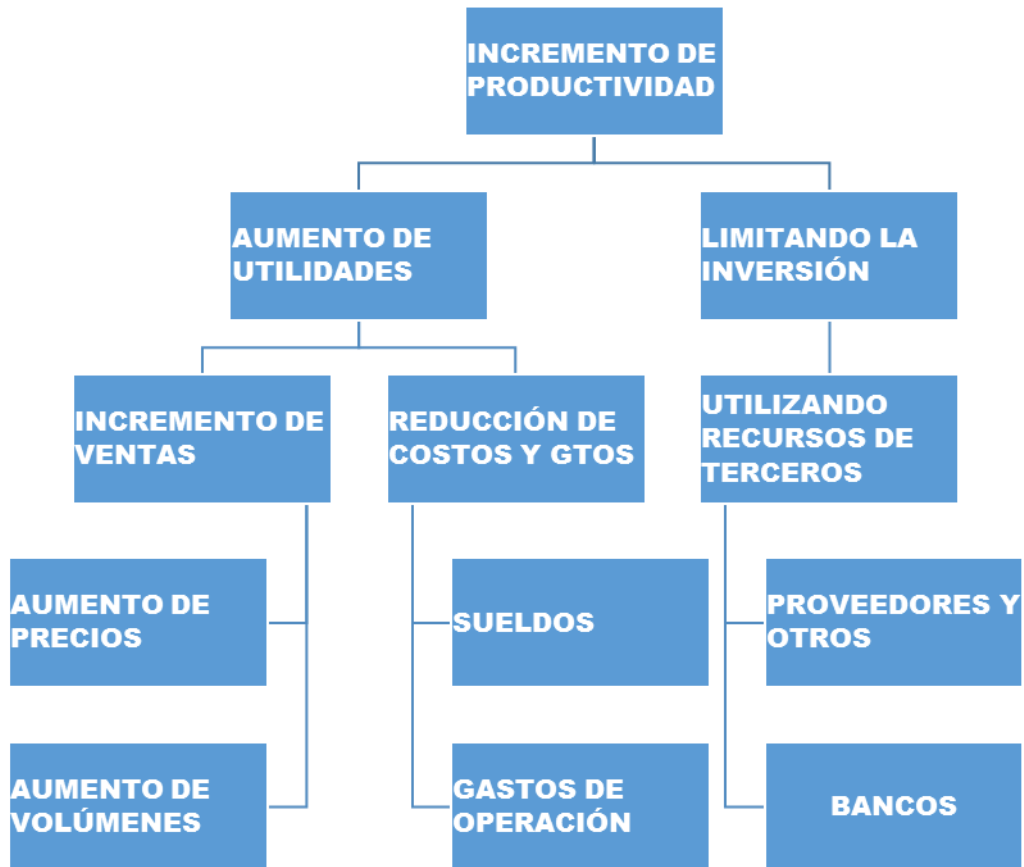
INCREMENTO DE PRODUCTIVIDAD

AUMENTO DE UTILIDADES

LIMITANDO LA INVERSIÓN

INCREMENTO DE VENTAS

REDUCCIÓN DE COSTOS Y GTOS

UTILIZANDO RECURSOS DE TERCEROS

AUMENTO DE PRECIOS

AUMENTO DE VOLÚMENES

SUELDOS

GASTOS DE OPERACIÓN

PROVEEDORES Y OTROS

BANCOS